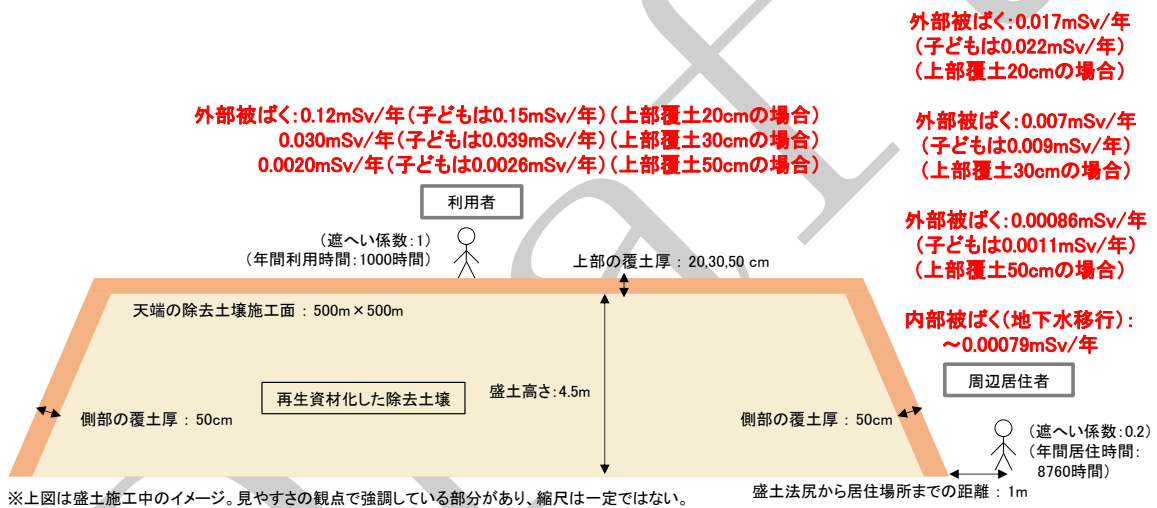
外部被ばく:0.017mSv/年
（子どもは0.022mSv/年）
（上部覆土20cmの場合）

外部被ばく:0.12mSv/年（子どもは0.15mSv/年）（上部覆土20cmの場合）
0.030mSv/年（子どもは0.039mSv/年）（上部覆土30cmの場合）
0.0020mSv/年（子どもは0.0026mSv/年）（上部覆土50cmの場合）

外部被ばく:0.007mSv/年
（子どもは0.009mSv/年）
（上部覆土30cmの場合）

利用者

（遮へい係数:1）
（年間利用時間:1000時間）

上部の覆土厚：20,30,50 cm

外部被ばく:0.00086mSv/年
（子どもは0.0011mSv/年）
（上部覆土50cmの場合）

天端の除去土壌施工面：500m×500m

内部被ばく（地下水移行）:
～0.00079mSv/年

再生資材化した除去土壌

盛土高さ:4.5m

周辺居住者

側部の覆土厚：50cm

側部の覆土厚：50cm

（遮へい係数:0.2）
（年間居住時間:
8760時間）

※上図は盛土施工中のイメージ。見やすさの観点で強調している部分があり、縮尺は一定ではない。

盛土法尻から居住場所までの距離：1m